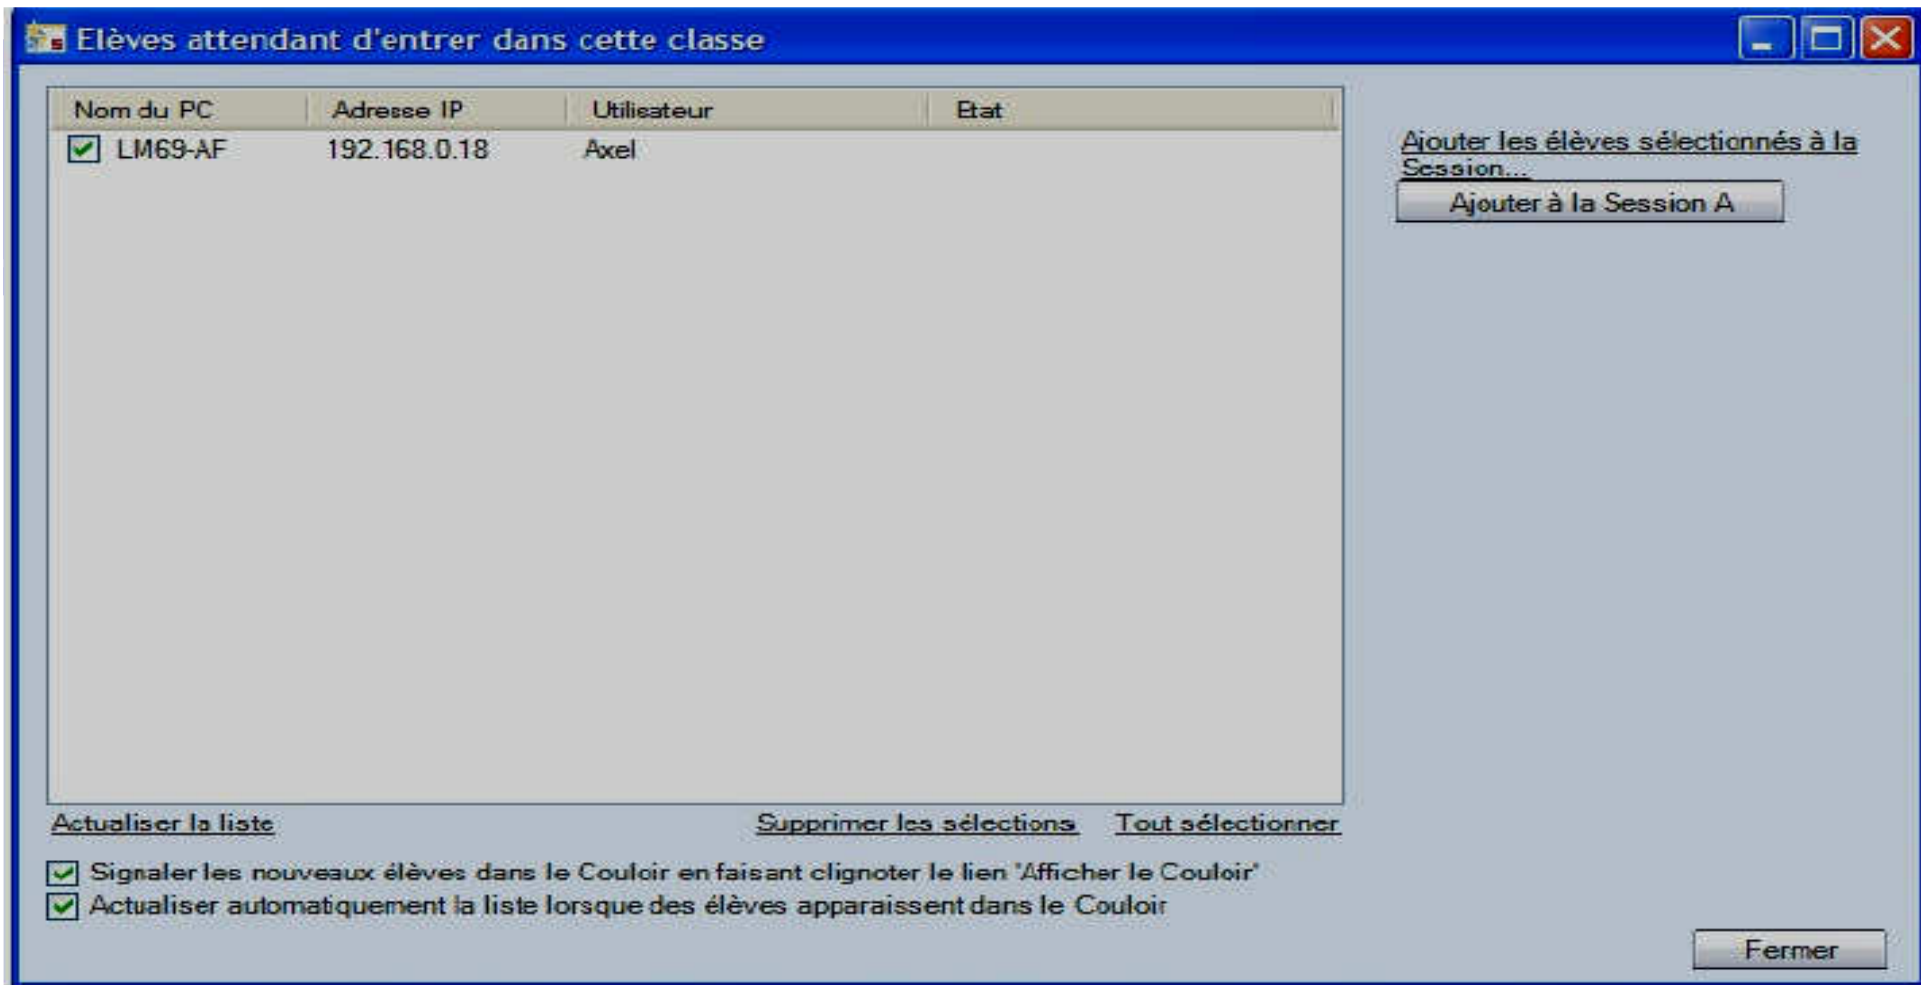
Elèves attendant d'entrer dans cette classe

| Nom du PC | Adresse IP | Utilisateur | Etat |
|---|---|---|---|
| LM69-AF | 192.168.0.18 | Axel | |

Ajouter les élèves sélectionnés à la Session...

Ajouter à la Session A

Actualiser la liste

Supprimer les sélections

Tout sélectionner

Signaler les nouveaux élèves dans le Couloir en faisant clignoter le lien 'Afficher le Couloir'

Actualiser automatiquement la liste lorsque des élèves apparaissent dans le Couloir

Fermer